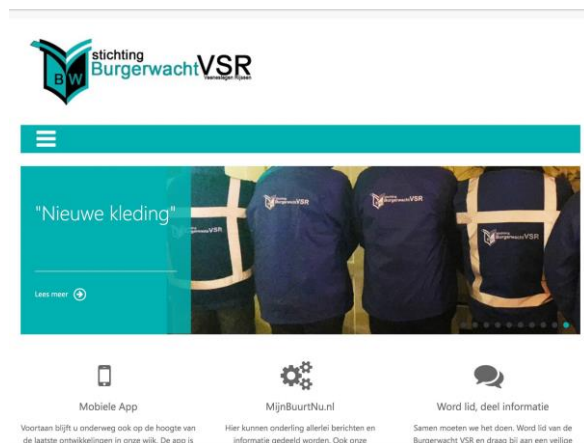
BW stichting BurgerwachtVSR Veenestegen Rijssen

"Nieuwe kleding"

Lees meer

Mobiele App

Voortaan blijft u onderweg ook op de hoogte van de laatste ontwikkelingen in onze wijk. De app is

MijnBuurtNu.nl

Hier kunnen onderling allerlei berichten en informatie gedeeld worden. Ook onze

Word lid, deel informatie

Samen moeten we het doen. Word lid van de Burgerwacht VSR en draag bij aan een veilige